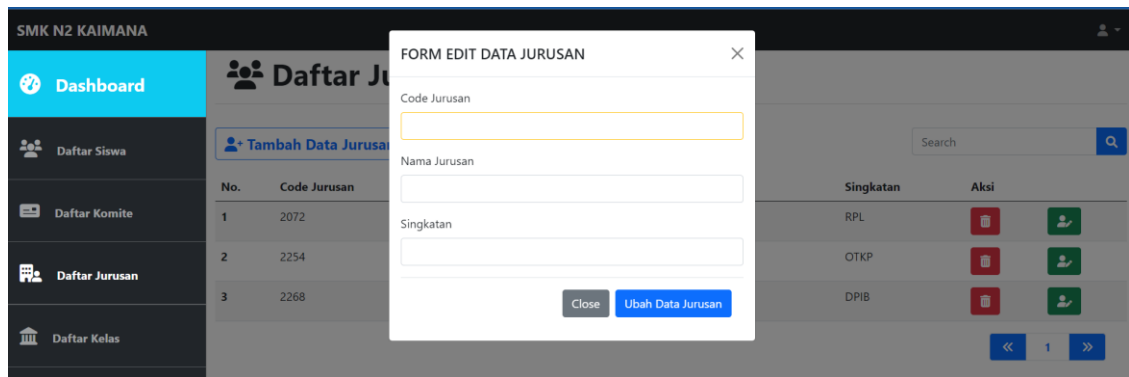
SMK N2 KAIMANA

Dashboard

Daftar Siswa

Daftar Komite

Daftar Jurusan

Daftar Kelas

Daftar Ju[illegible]

Tambah Data Jurusan

Search

| No. | Code Jurusan | | Singkatan | Aksi |
|---|---|---|---|---|
| 1 | 2072 | | RPL | |
| 2 | 2254 | | OTKP | |
| 3 | 2268 | | DPIB | |

« 1 »

FORM EDIT DATA JURUSAN

×

Code Jurusan

Nama Jurusan

Singkatan

Close

Ubah Data Jurusan